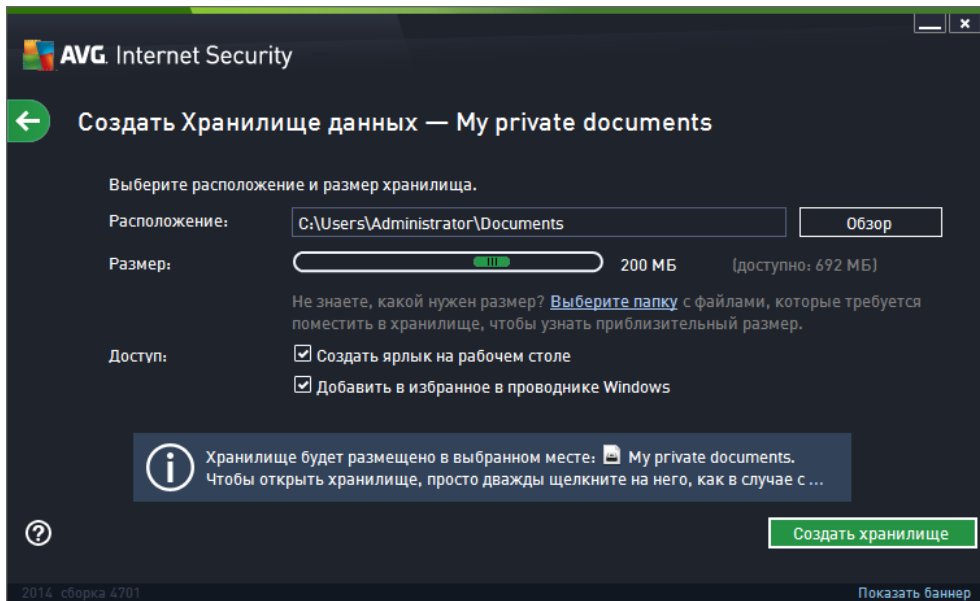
AVG. Internet Security

Создать Хранилище данных — My private documents

Выберите расположение и размер хранилища.

Расположение: C:\Users\Administrator\Documents Обзор

Размер: 200 МБ (доступно: 692 МБ)

Не знаете, какой нужен размер? Выберите папку с файлами, которые требуется поместить в хранилище, чтобы узнать приблизительный размер.

Доступ: Создать ярлык на рабочем столе

Добавить в избранное в проводнике Windows

Хранилище будет размещено в выбранном месте: My private documents.
Чтобы открыть хранилище, просто дважды щелкните на него, как в случае с ...

?

Создать хранилище

2014 сборка 4701

Показать баннер